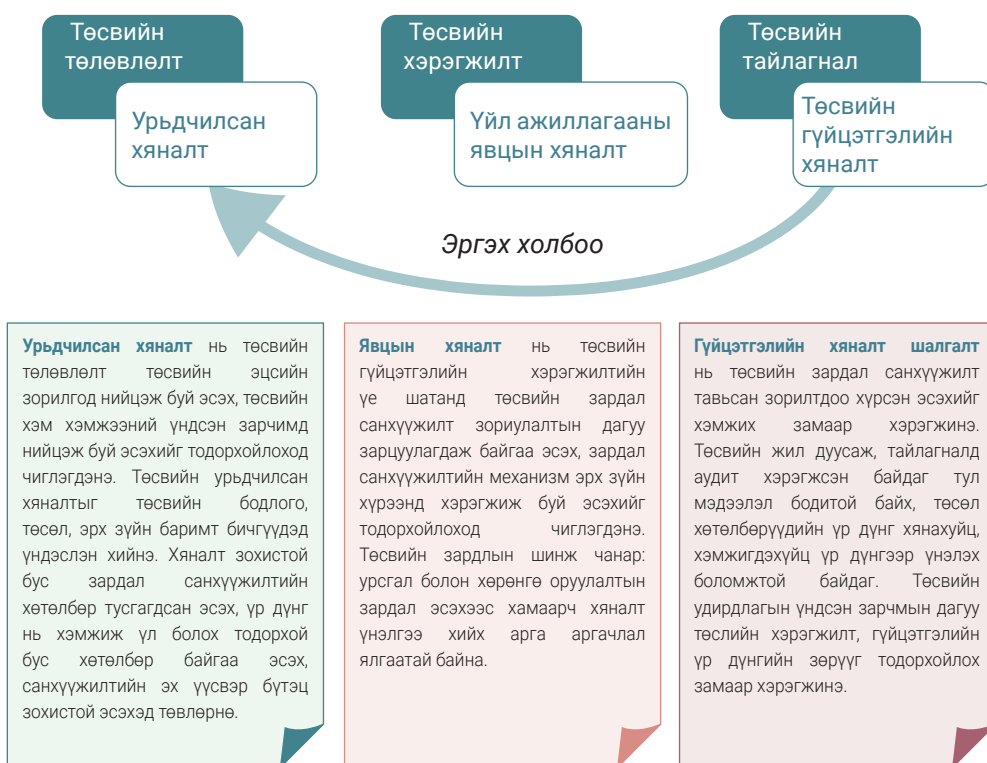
Төсвийн төлөвлөлт

Урьдчилсан хяналт

Төсвийн хэрэгжилт

Үйл ажиллагааны явцын хяналт

Төсвийн тайлагнал

Төсвийн гүйцэтгэлийн хяналт

Эргэх холбоо

**Урьдчилсан хяналт** нь төсвийн төлөвлөлт төсвийн эцсийн зорилгод нийцэж буй эсэх, төсвийн хэм хэмжээний үндсэн зарчимд нийцэж буй эсэхийг тодорхойлоход чиглэгдэнэ. Төсвийн урьдчилсан хяналтыг төсвийн бодлого, төсөл, эрх зүйн баримт бичгүүдэд үндэслэн хийнэ. Хяналт зохистой бус зардал санхүүжилтийн хөтөлбөр тусгагдсан эсэх, үр дүнг нь хэмжиж үл болох тодорхой бус хөтөлбөр байгаа эсэх, санхүүжилтийн эх үүсвэр бүтэц зохистой эсэхэд төвлөрнө.

**Явцын хяналт** нь төсвийн гүйцэтгэлийн хэрэгжилтийн үе шатанд төсвийн зардал санхүүжилт зориулалтын дагуу зарцуулагдаж байгаа эсэх, зардал санхүүжилтийн механизм эрх зүйн хүрээнд хэрэгжиж буй эсэхийг тодорхойлоход чиглэгдэнэ. Төсвийн зардлын шинж чанар: урсгал болон хөрөнгө оруулалтын зардал эсэхээс хамаарч хяналт үнэлгээ хийх арга аргачлал ялгаатай байна.

**Гүйцэтгэлийн хяналт шалгалт** нь төсвийн зардал санхүүжилт тавьсан зорилтдоо хүрсэн эсэхийг хэмжих замаар хэрэгжинэ. Төсвийн жил дуусаж, тайлагналд аудит хэрэгжсэн байдаг тул мэдээлэл бодитой байх, төсөл хөтөлбөрүүдийн үр дүнг хянахуйц, хэмжигдэхүйц үр дүнгээр үнэлэх боломжтой байдаг. Төсвийн удирдлагын үндсэн зарчмын дагуу төслийн хэрэгжилт, гүйцэтгэлийн үр дүнгийн зөрүүг тодорхойлох замаар хэрэгжинэ.